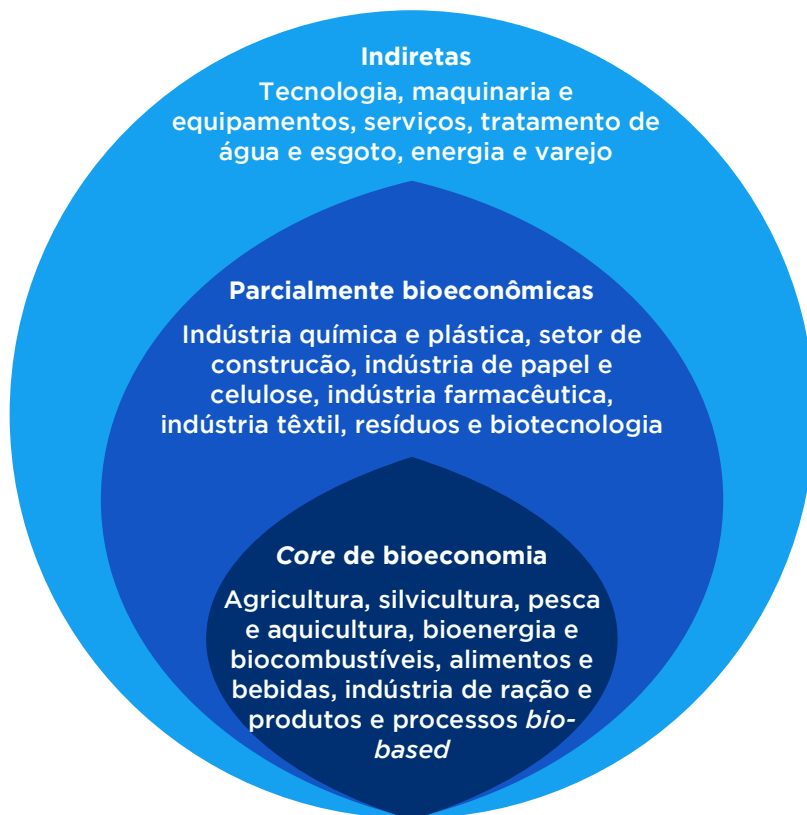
Indiretas

Tecnologia, maquinaria e equipamentos, serviços, tratamento de água e esgoto, energia e varejo

Parcialmente bioeconômicas

Indústria química e plástica, setor de construcão, indústria de papel e celulose, indústria farmacêutica, indústria têxtil, resíduos e biotecnologia

Core de bioeconomia

Agricultura, silvicultura, pesca e aquicultura, bioenergia e biocombustíveis, alimentos e bebidas, indústria de ração e produtos e processos bio-based